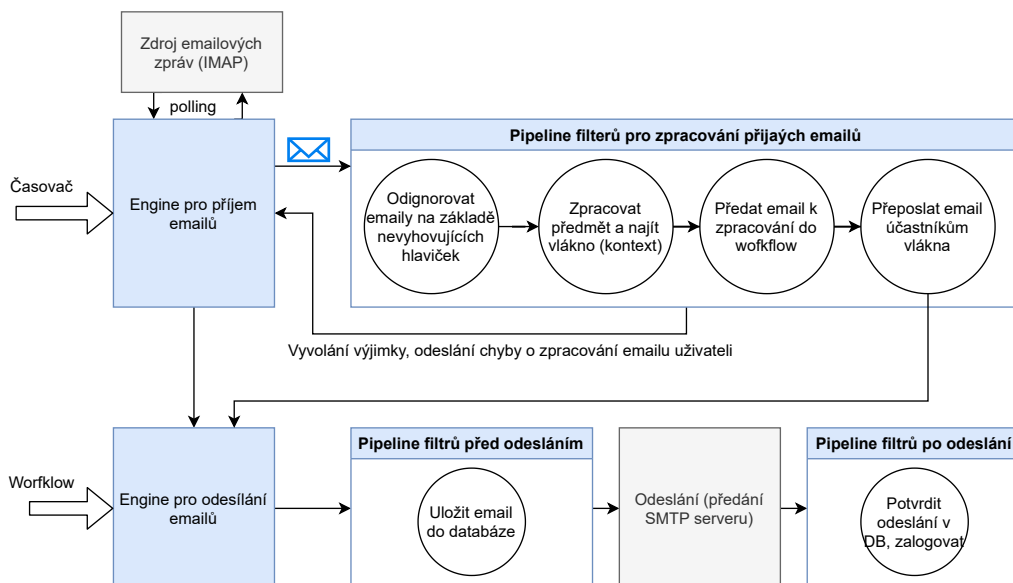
Zdroj emailových zpráv (IMAP)

polling

Časovač

Engine pro příjem emailů

Pipeline filterů pro zpracování přijaých emailů

Odignorovat emaily na základě nevyhovujících hlaviček

Zpracovat předmět a najít vlákno (kontext)

Předat email k zpracování do wokflow

Přeposlat email účastníkům vlákna

Vyvolání výjimky, odeslání chyby o zpracování emailu uživateli

Worfklow

Engine pro odesílání emailů

Pipeline filtrů před odesláním

Uložit email do databáze

Odeslání (předání SMTP serveru)

Pipeline filtrů po odeslání

Potvrdit odeslání v DB, zalogovat